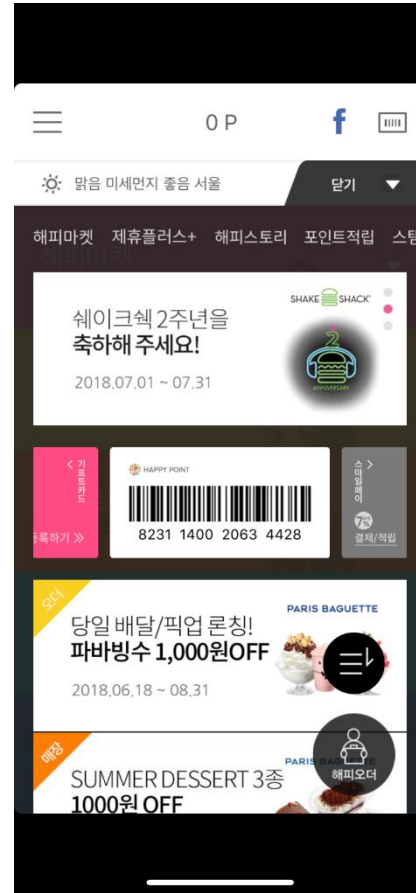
0 P

f

맑음 미세먼지 좋음 서울

닫기

해피마켓 제휴플러스+ 해피스토리 포인트적립 스탬

쉐이크쉑 2주년을
축하해 주세요!
2018.07.01 ~ 07.31

SHAKE SHACK

2
ANNIVERSARY

< 기프트카드
등록하기 »

HAPPY POINT
8231 1400 2063 4428

스마일페이 >
결제/적립

오더
당일 배달/픽업 론칭!
파바빙수 1,000원OFF
2018.06.18 ~ 08.31

PARIS BAGUETTE

매장
SUMMER DESSERT 3종
1000원 OFF

PARIS BAGUETTE

해피오더